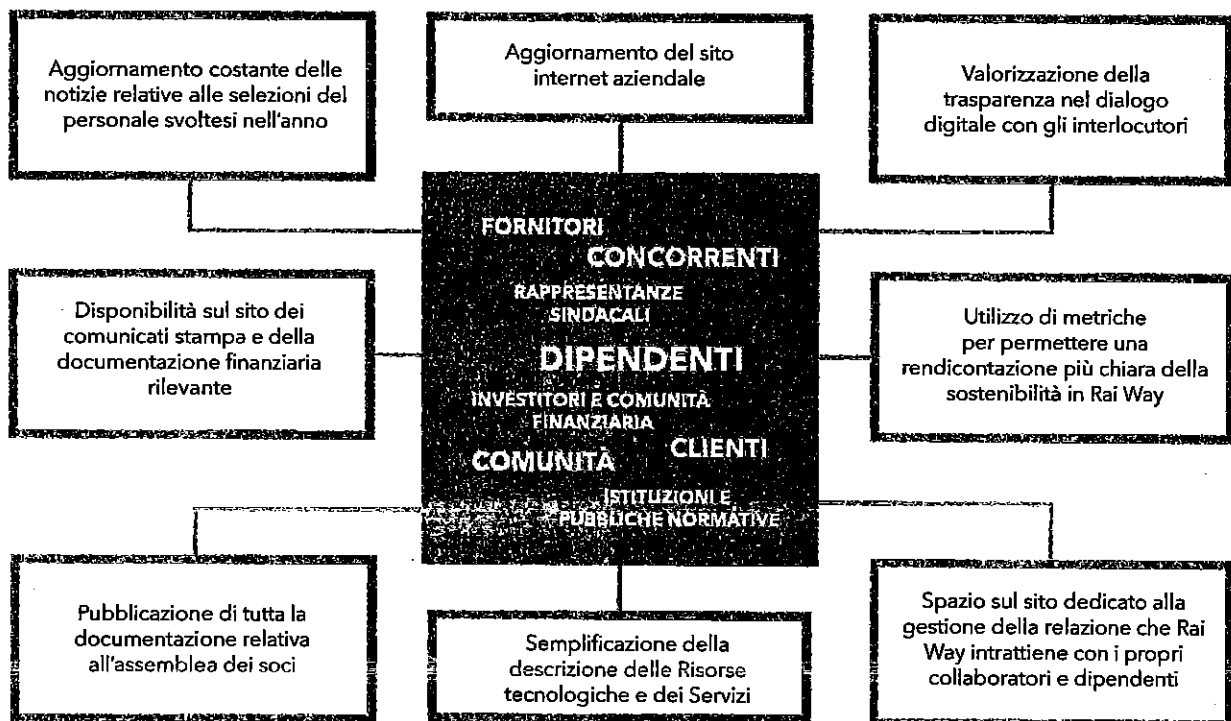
Aggiornamento costante delle notizie relative alle selezioni del personale svoltesi nell'anno

Aggiornamento del sito internet aziendale

Valorizzazione della trasparenza nel dialogo digitale con gli interlocutori

FORNITORI

CONCORRENTI

RAPPRESENTANZE SINDACALI

DIPENDENTI

INVESTITORI E COMUNITÀ FINANZIARIA

CLIENTI

COMUNITÀ

ISTITUZIONI E PUBBLICHE NORMATIVE

Disponibilità sul sito dei comunicati stampa e della documentazione finanziaria rilevante

Utilizzo di metriche per permettere una rendicontazione più chiara della sostenibilità in Rai Way

Pubblicazione di tutta la documentazione relativa all'assemblea dei soci

Semplificazione della descrizione delle Risorse tecnologiche e dei Servizi

Spazio sul sito dedicato alla gestione della relazione che Rai Way intrattiene con i propri collaboratori e dipendenti